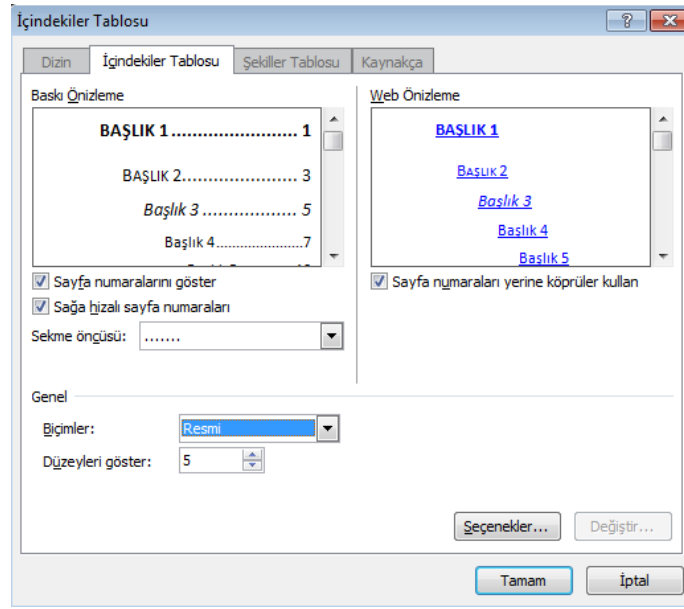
İçindekiler Tablosu

?

Dizin | İçindekiler Tablosu | Şekiller Tablosu | Kaynakça

Baskı Önizleme

BAŞLIK 1 ........................ 1

BAŞLIK 2........................ 3

Başlık 3 ................. 5

Başlık 4........................7

Sayfa numaralarını göster

Sağa hizalı sayfa numaraları

Sekme öncüsü: .......

Web Önizleme

BAŞLIK 1

BAŞLIK 2

Başlık 3

Başlık 4

Başlık 5

Sayfa numaraları yerine köprüler kullan

Genel

Biçimler: Resmi

Düzeyleri göster: 5

Seçenekler... | Değiştir...

Tamam | İptal